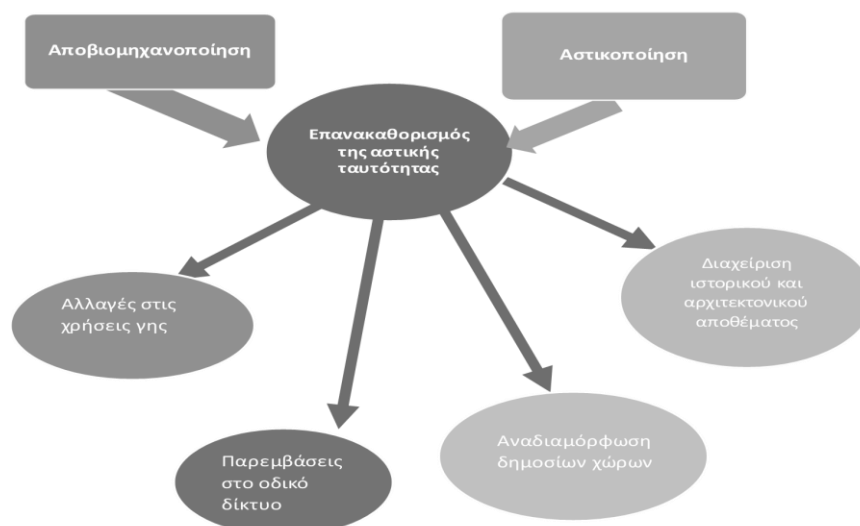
Αποβιομηχανοποίηση

Αστικοποίηση

Επανακαθορισμός της αστικής ταυτότητας

Αλλαγές στις χρήσεις γης

Διαχείριση ιστορικού και αρχιτεκτονικού αποθέματος

Αναδιαμόρφωση δημοσίων χώρων

Παρεμβάσεις στο οδικό δίκτυο